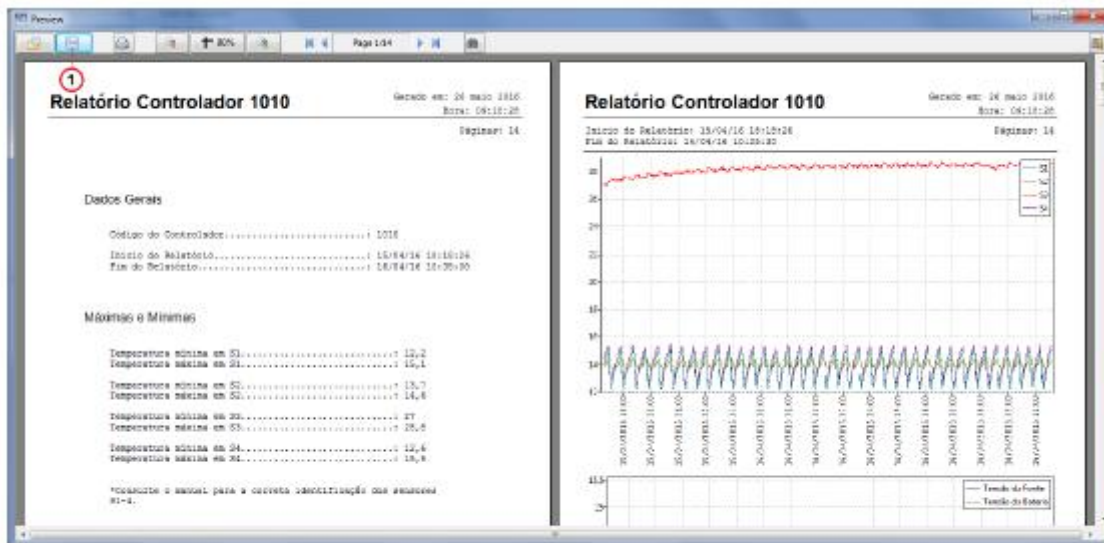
Preview

80%

Page 1/14

1

Relatório Controlador 1010

Gerado em: 26 maio 2016
Hora: 09:10:26

Páginas: 14

Dados Gerais

Código do Controlador.............................: 1010

Início do Relatório............................: 15/04/16 18:15:26
Fim do Relatório...............................: 16/04/16 10:35:30

Máximas e Mínimas

Temperatura mínima em S1..............................: 12,2
Temperatura máxima em S1..............................: 15,1

Temperatura mínima em S2..............................: 13,7
Temperatura máxima em S2..............................: 14,6

Temperatura mínima em S3..............................: 27
Temperatura máxima em S3..............................: 28,8

Temperatura mínima em S4..............................: 12,6
Temperatura máxima em S4..............................: 15,6

*Consulte o manual para a correta identificação dos sensores S1-4.

Relatório Controlador 1010

Gerado em: 26 maio 2016
Hora: 09:10:26

Início do Relatório: 15/04/16 18:15:26
Fim do Relatório: 16/04/16 10:35:30

Páginas: 14

S1
S2
S3
S4

Tensão da Fonte
Tensão da Bateria